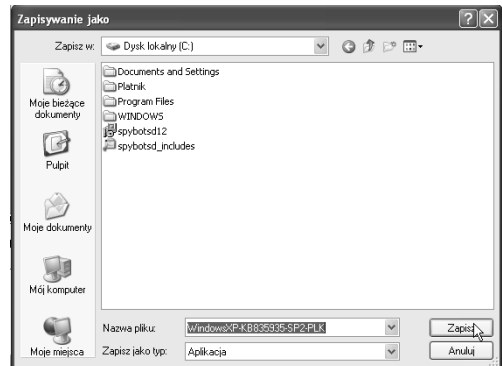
Zapisywanie jako

Zapisz w: Dysk lokalny (C:)

Moje bieżące dokumenty

Pulpit

Moje dokumenty

Mój komputer

Moje miejsca

Documents and Settings
Platnik
Program Files
WINDOWS
spybotsd12
spybotsd_includes

Nazwa pliku: WindowsXP-KB835935-SP2-PLK

Zapisz jako typ: Aplikacja

Zapisz

Anuluj